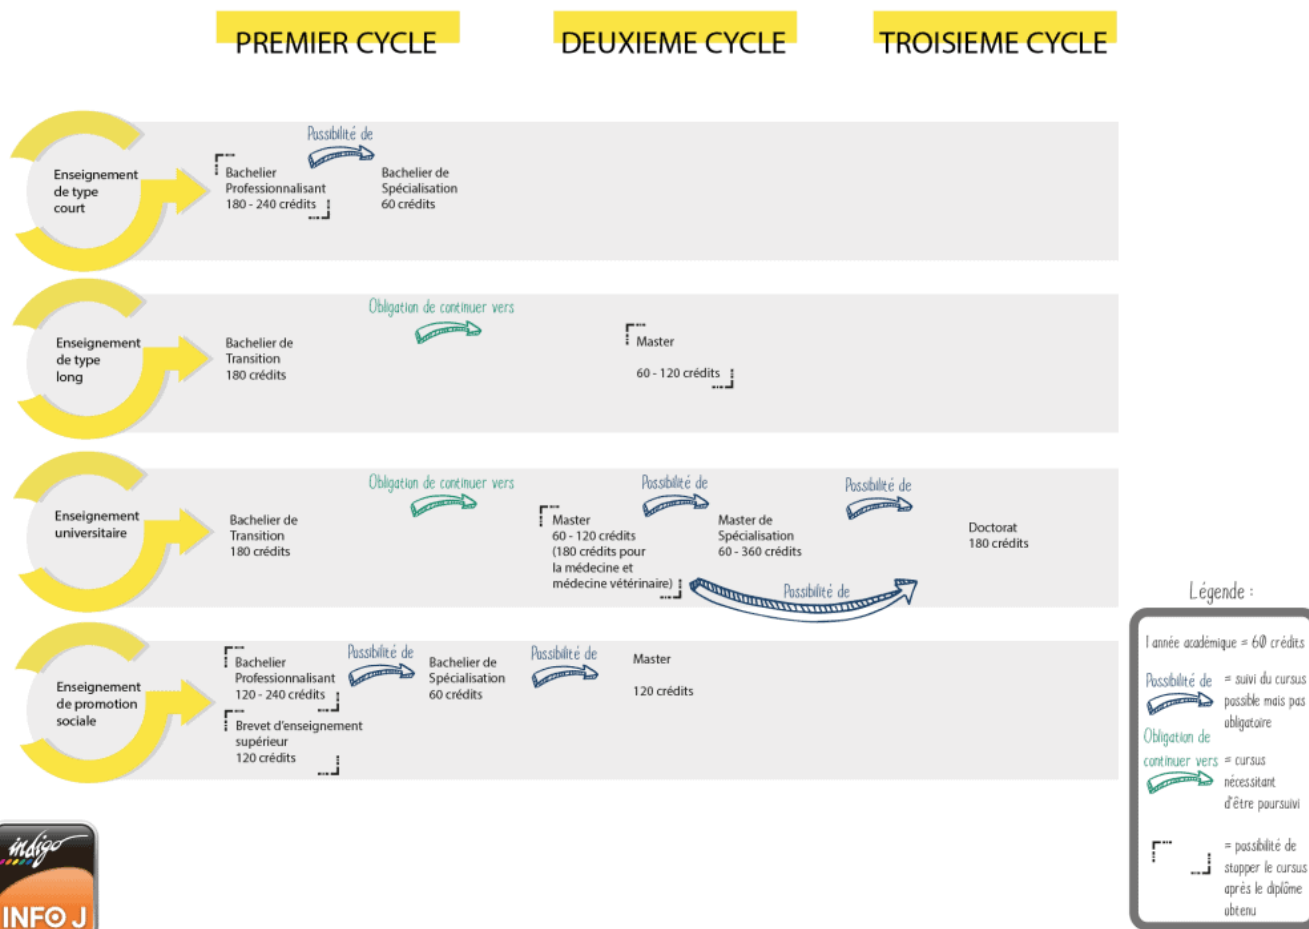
PREMIER CYCLE

DEUXIEME CYCLE

TROISIEME CYCLE

Enseignement de type court

Bachelier Professionnalisant 180 - 240 crédits

Possibilité de

Bachelier de Spécialisation 60 crédits

Enseignement de type long

Bachelier de Transition 180 crédits

Obligation de continuer vers

Master 60 - 120 crédits

Enseignement universitaire

Bachelier de Transition 180 crédits

Obligation de continuer vers

Master 60 - 120 crédits (180 crédits pour la médecine et médecine vétérinaire)

Possibilité de

Master de Spécialisation 60 - 360 crédits

Possibilité de

Doctorat 180 crédits

Possibilité de

Enseignement de promotion sociale

Bachelier Professionnalisant 120 - 240 crédits

Brevet d'enseignement supérieur 120 crédits

Possibilité de

Bachelier de Spécialisation 60 crédits

Possibilité de

Master 120 crédits

Légende :

1 année académique = 60 crédits

Possibilité de = suivi du cursus possible mais pas obligatoire

Obligation de continuer vers = cursus nécessitant d'être poursuivi

= possibilité de stopper le cursus après le diplôme obtenu

indigo

INFO J